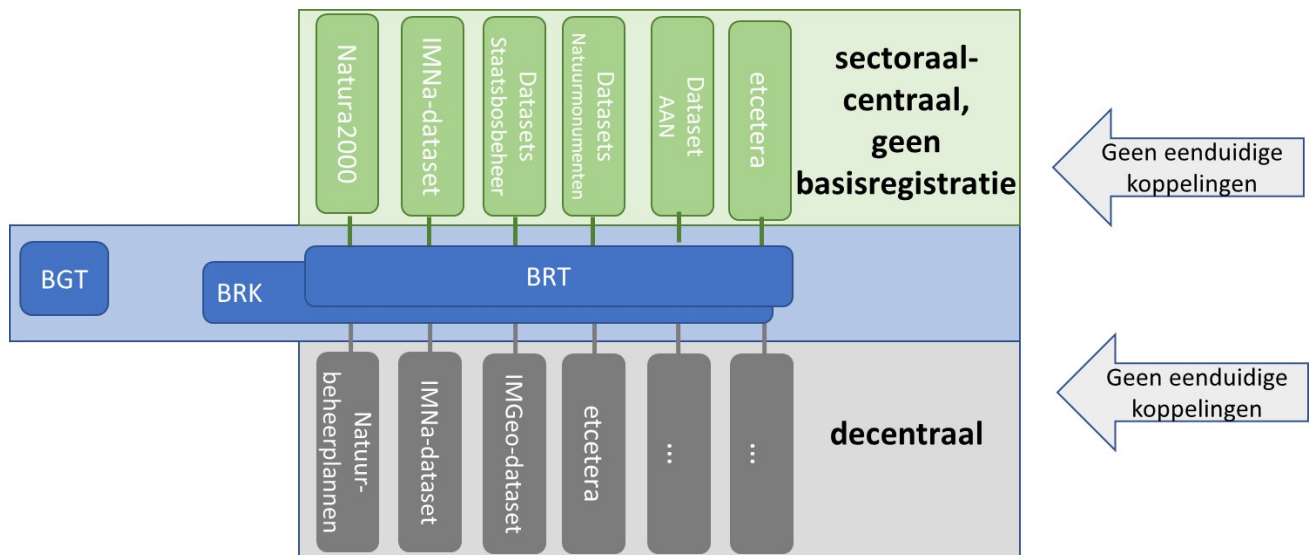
Natura2000

IMNa-dataset

Datasets Staatsbosbeheer

Datasets Natuurmonumenten

Dataset AAN

etcetera

sectoraal-centraal, geen basisregistratie

Geen eenduidige koppelingen

BGT

BRK

BRT

Natuur-beheerplannen

IMNa-dataset

IMGeo-dataset

etcetera

...

...

decentraal

Geen eenduidige koppelingen